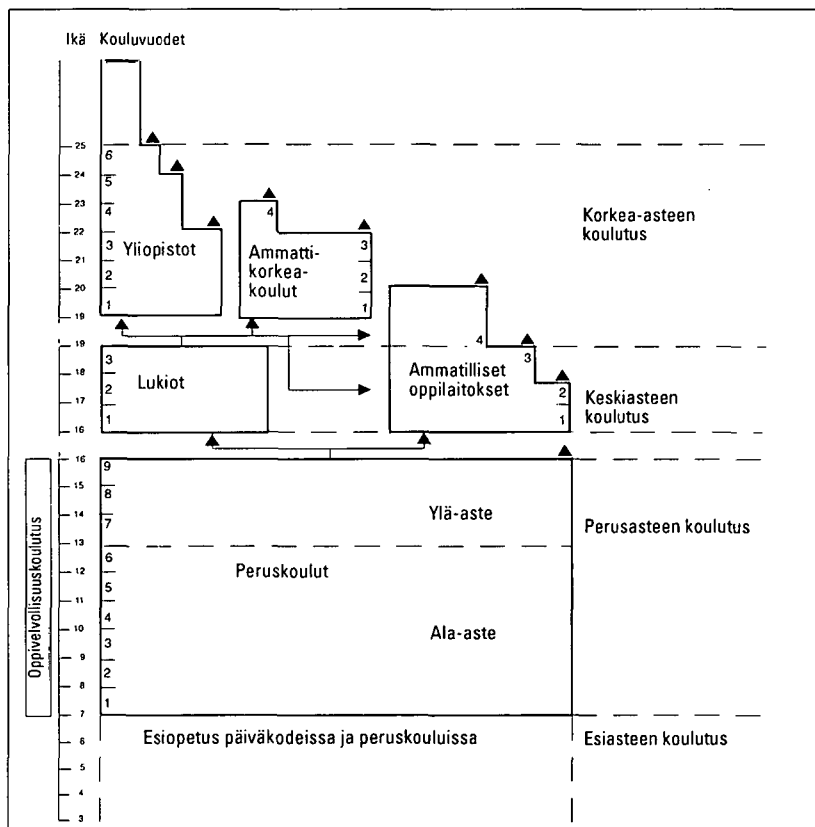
Ikä Kouluvuodet

25
24
23
22
21
20
19

6
5
4
3
2
1
Yliopistot

4
3
2
1
Ammattikorkeakoulut

Korkea-asteen koulutus

19
18
17
16

3
2
1
Lukiot

4
3
2
1
Ammatilliset oppilaitokset

Keskiasteen koulutus

16
15
14
13
12
11
10
9
8
7

9
8
7
6
5
4
3
2
1

Oppivelvollisuuskoulutus

Ylä-aste

Peruskoulut

Ala-aste

Perusasteen koulutus

6
5
4
3

Esiopetus päiväkodeissa ja peruskouluissa

Esiasteen koulutus